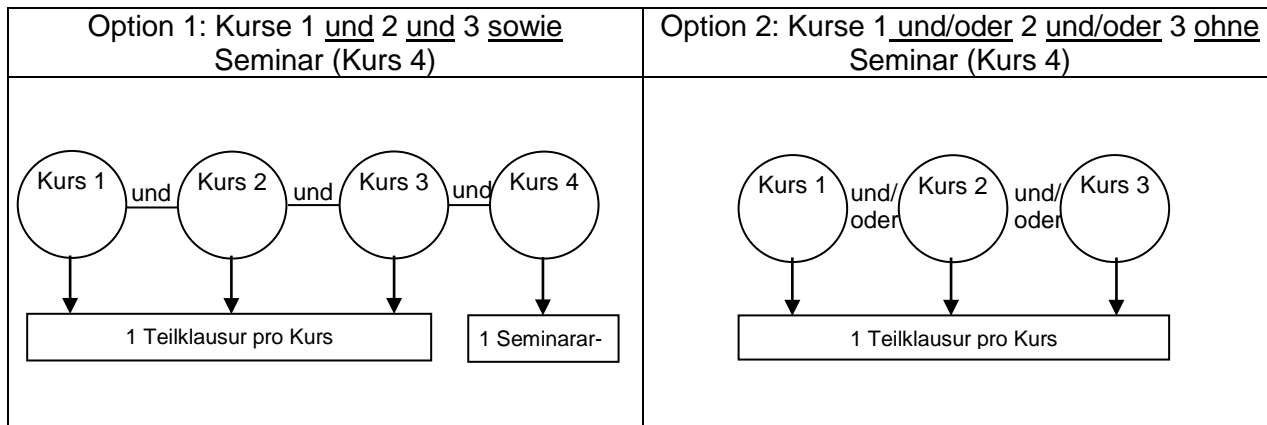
| Option 1: Kurse 1 und 2 und 3 sowie Seminar (Kurs 4) | Option 2: Kurse 1 und/oder 2 und/oder 3 ohne Seminar (Kurs 4) |
|---|---|
| Kurs 1 und Kurs 2 und Kurs 3 und Kurs 4<br>1 Teilklausur pro Kurs<br>1 Seminarar- | Kurs 1 und/oder Kurs 2 und/oder Kurs 3<br>1 Teilklausur pro Kurs |